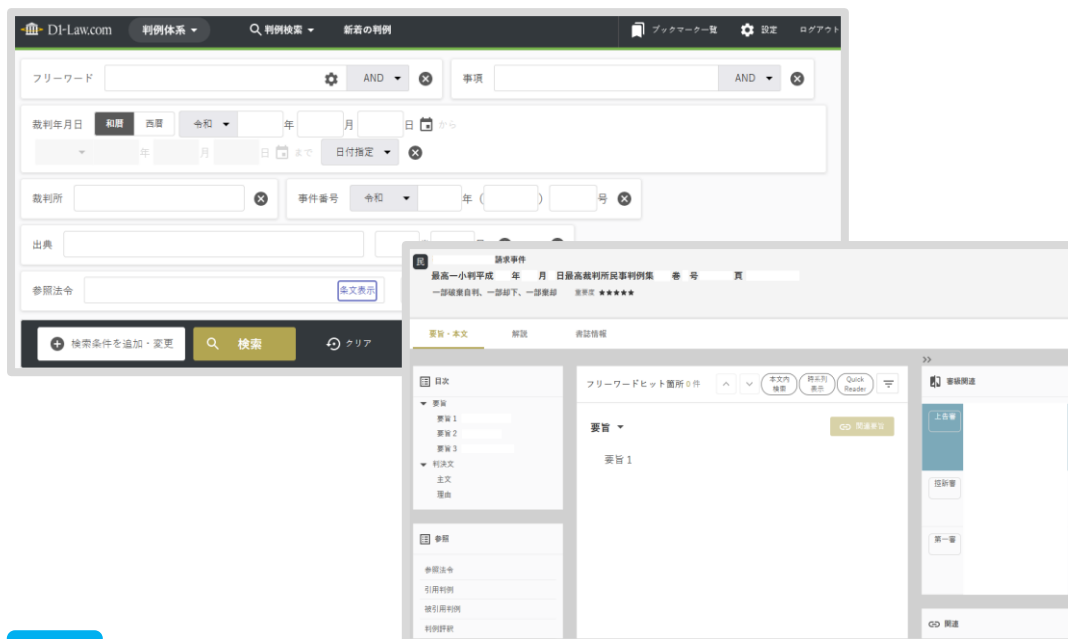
D1-Law.com 判例体系 判例検索 新着の判例 ブックマーク一覧 設定 ログアウト

フリーワード AND 事項 AND

裁判年月日 和暦 西暦 令和 年 月 日 から
年 月 日 まで 日付指定

裁判所 事件番号 令和 年（ ） 号

出典

参照法令 条文表示

検索条件を追加・変更 検索 クリア

民 請求事件
最高一小判平成 年 月 日最高裁判所民事判例集 巻 号 頁
一部破棄自判、一部却下、一部棄却 重要度 ★★★★★

要旨・本文 解説 書誌情報

目次
要旨
要旨1
要旨2
要旨3
判決文
主文
理由

参照
参照法令
引用判例
被引用判例
判例評釈

フリーワードヒット箇所 0件 本文内検索 時系列表示 Quick Reader

要旨
関連事項
要旨1

審級関連
上告審
控訴審
第一審

関連